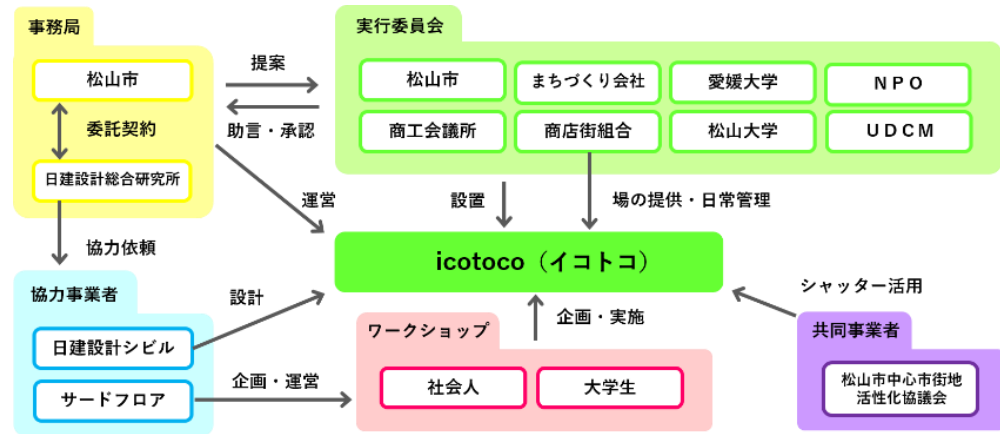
事務局

松山市

委託契約

日建設計総合研究所

提案

助言・承認

実行委員会

松山市

まちづくり会社

愛媛大学

NPO

商工会議所

商店街組合

松山大学

UDCM

運営

設置

場の提供・日常管理

協力依頼

icotoco（イコトコ）

シャッター活用

協力事業者

設計

日建設計シビル

サードフロア

企画・運営

ワークショップ

企画・実施

社会人

大学生

共同事業者

松山市中心市街地活性化協議会